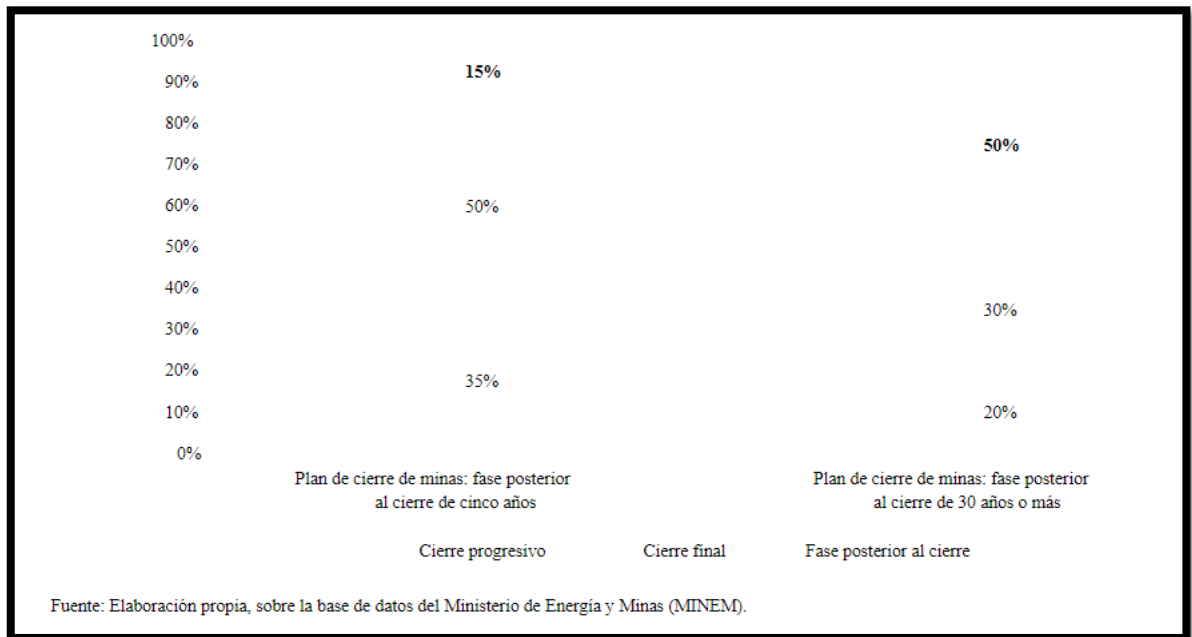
100%
90%
80%
70%
60%
50%
40%
30%
20%
10%
0%

15%
50%
35%

50%
30%
20%

Plan de cierre de minas: fase posterior al cierre de cinco años

Plan de cierre de minas: fase posterior al cierre de 30 años o más

Cierre progresivo Cierre final Fase posterior al cierre

Fuente: Elaboración propia, sobre la base de datos del Ministerio de Energía y Minas (MINEM).